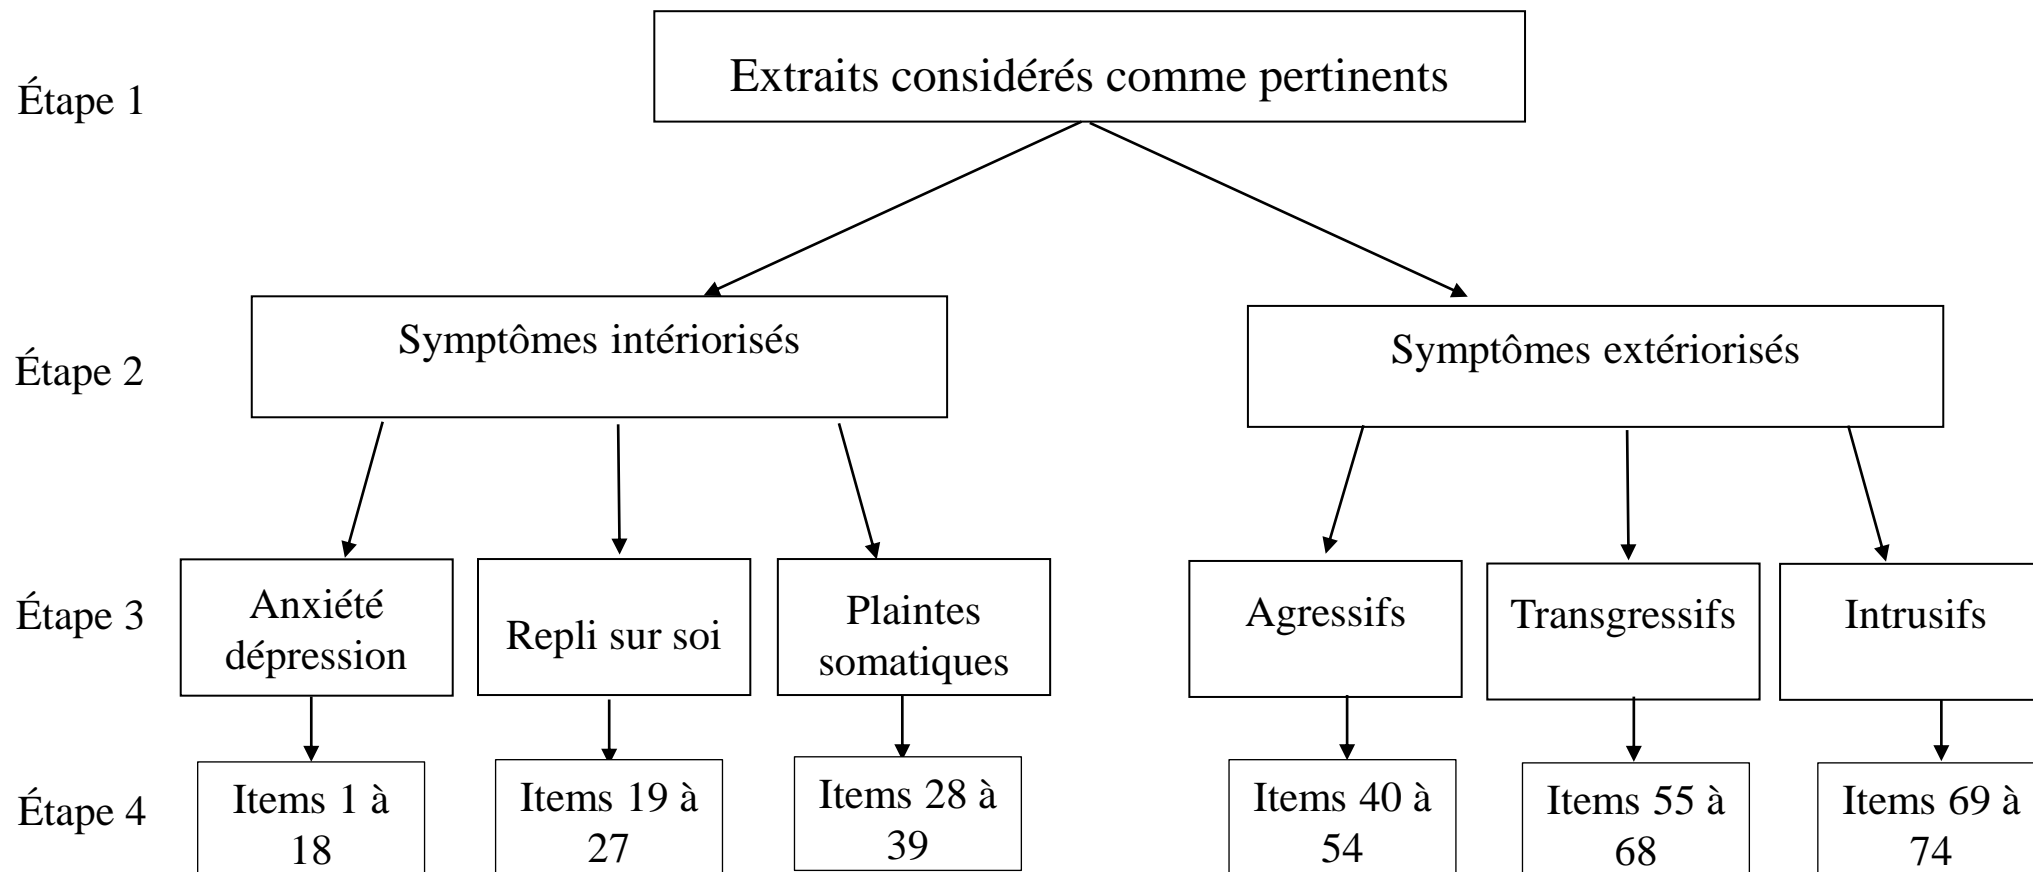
Étape 1

Extraits considérés comme pertinents

Étape 2

Symptômes intériorisés

Symptômes extériorisés

Étape 3

Anxiété dépression

Repli sur soi

Plaintes somatiques

Agressifs

Transgressifs

Intrusifs

Étape 4

Items 1 à 18

Items 19 à 27

Items 28 à 39

Items 40 à 54

Items 55 à 68

Items 69 à 74